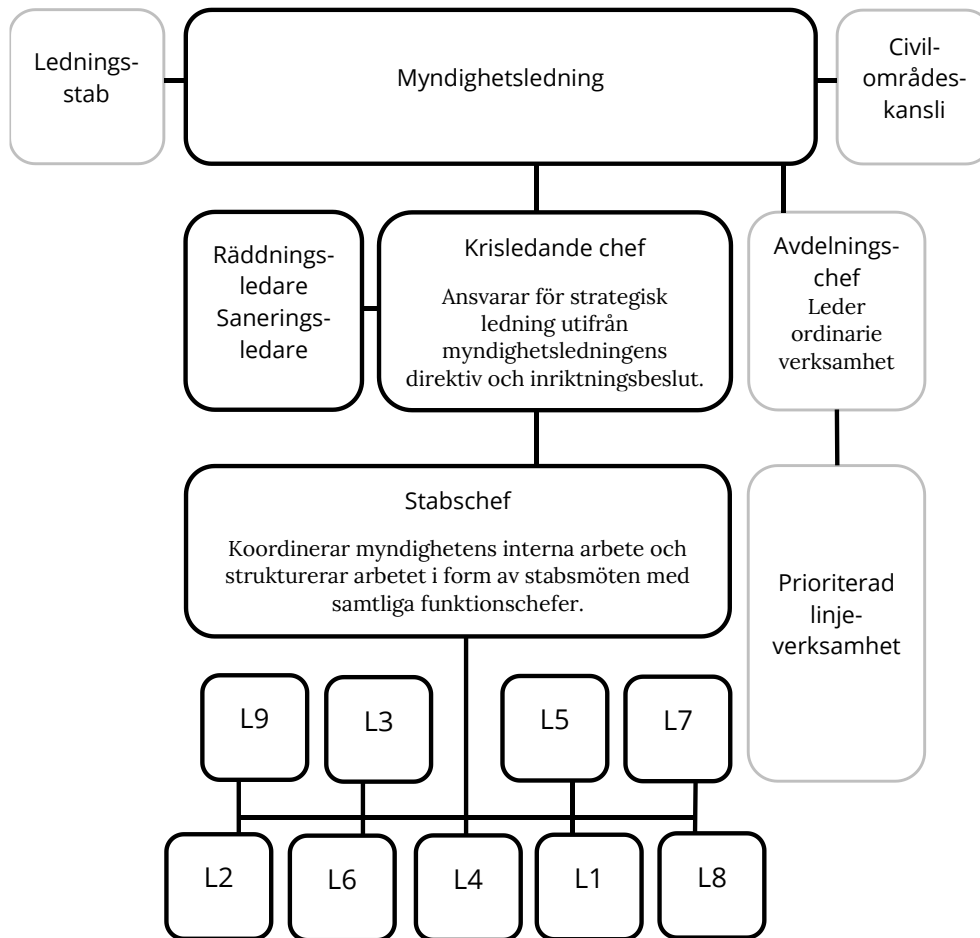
Ledningsstab

Myndighetsledning

Civilområdeskansli

Räddningsledare
Saneringsledare

Krisledande chef

Ansvarar för strategisk ledning utifrån myndighetsledningens direktiv och inriktningsbeslut.

Avdelningschef
Leder ordinarie verksamhet

Stabschef

Koordinerar myndighetens interna arbete och strukturerar arbetet i form av stabsmöten med samtliga funktionschefer.

Prioriterad linjeverksamhet

L9

L3

L5

L7

L2

L6

L4

L1

L8